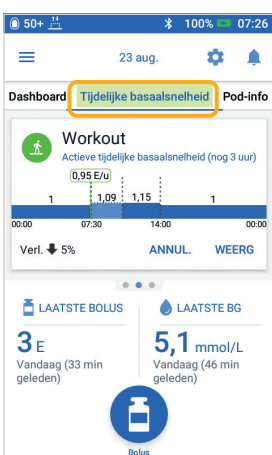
50+ 100% 07:26

23 aug.

Dashboard Tijdelijke basaalsnelheid Pod-info

Workout
Actieve tijdelijke basaalsnelheid (nog 3 uur)

0,95 E/u

1 1,09 1,15 1

00:00 07:30 14:00 00:00

Verl. 5% ANNUL. WEERG

LAATSTE BOLUS
3 E
Vandaag (33 min geleden)

LAATSTE BG
5,1 mmol/L
Vandaag (46 min geleden)

Bolus